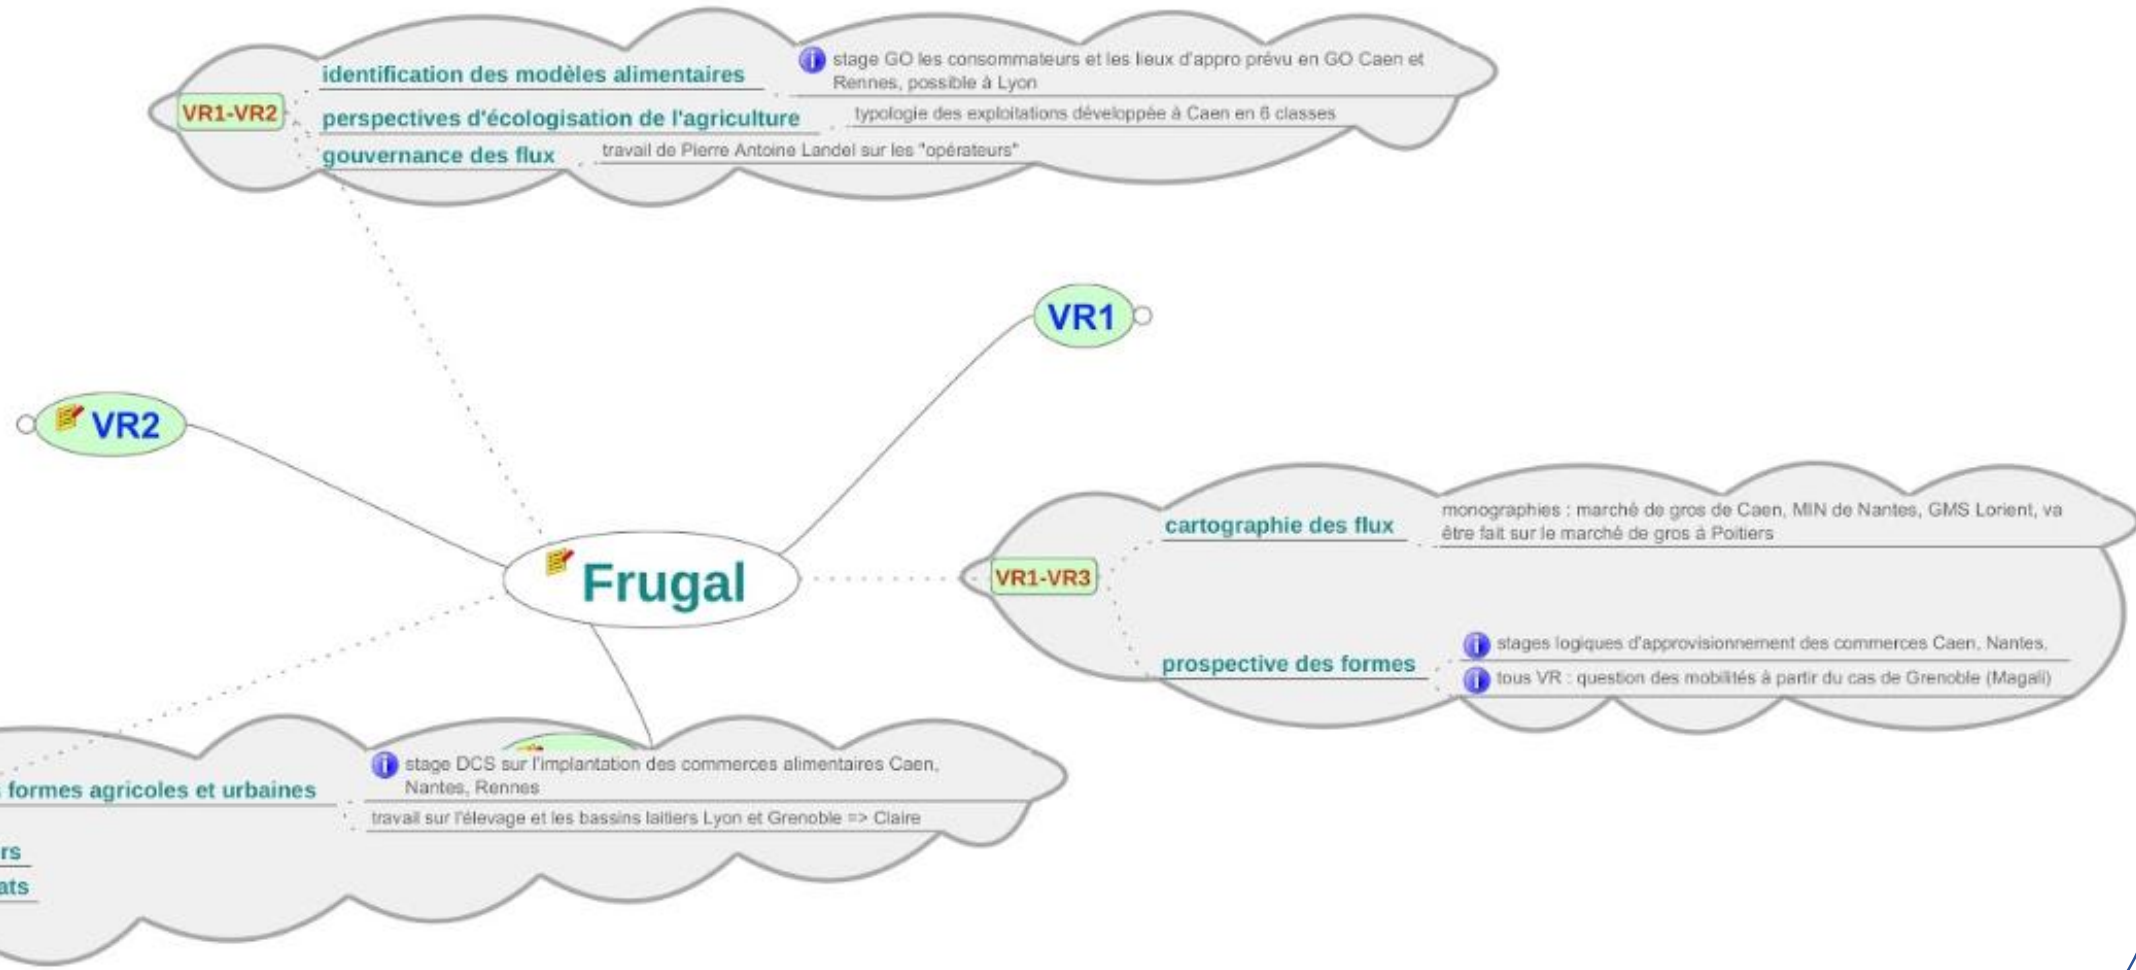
VR1-VR2

identification des modèles alimentaires

stage GO les consommateurs et les lieux d'appro prévu en GO Caen et Rennes, possible à Lyon

perspectives d'écologisation de l'agriculture

typologie des exploitations développée à Caen en 6 classes

gouvernance des flux

travail de Pierre Antoine Landel sur les "opérateurs"

VR1

VR2

Frugal

VR1-VR3

cartographie des flux

monographies : marché de gros de Caen, MIN de Nantes, GMS Lorient, va être fait sur le marché de gros à Poitiers

prospective des formes

stages logiques d'approvisionnement des commerces Caen, Nantes,

tous VR : question des mobilités à partir du cas de Grenoble (Magali)

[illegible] formes agricoles et urbaines

stage DCS sur l'implantation des commerces alimentaires Caen, Nantes, Rennes

travail sur l'élevage et les bassins laitiers Lyon et Grenoble => Claire

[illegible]rs

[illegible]ats